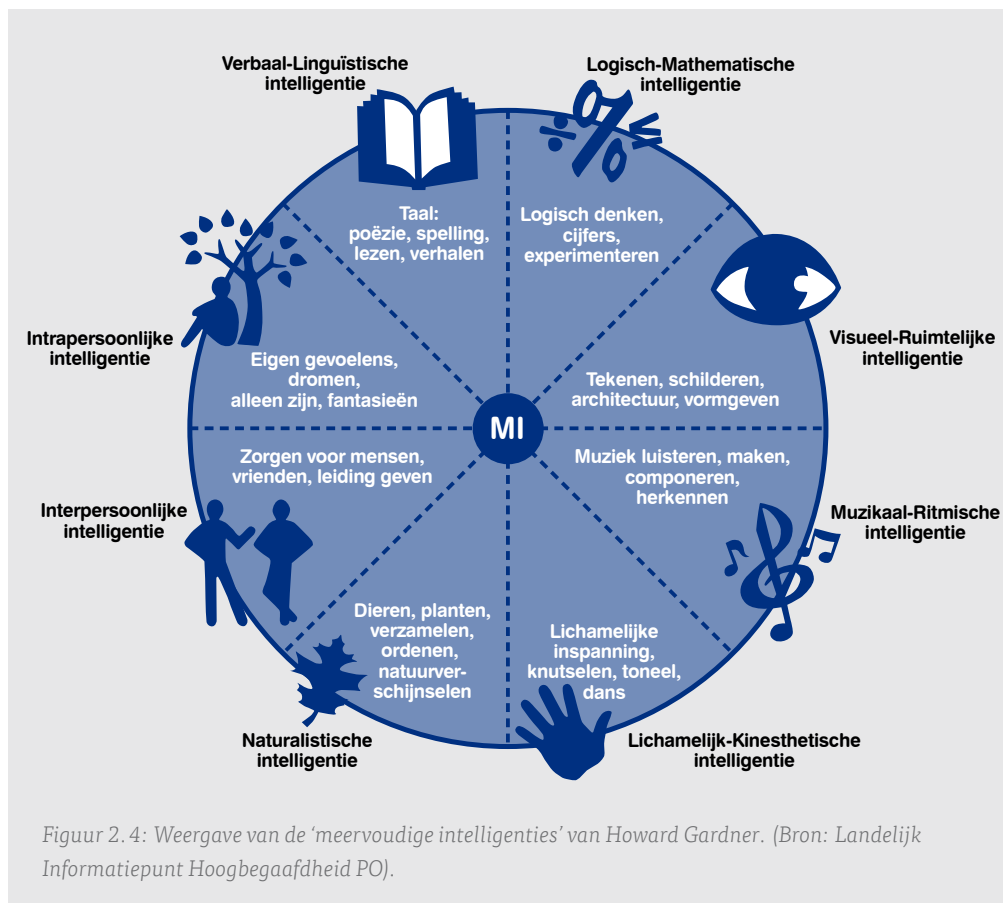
Verbaal-Linguïstische intelligentie

Logisch-Mathematische intelligentie

Taal: poëzie, spelling, lezen, verhalen

Logisch denken, cijfers, experimenteren

Visueel-Ruimtelijke intelligentie

Intrapersoonlijke intelligentie

Eigen gevoelens, dromen, alleen zijn, fantasieën

Tekenen, schilderen, architectuur, vormgeven

MI

Zorgen voor mensen, vrienden, leiding geven

Muziek luisteren, maken, componeren, herkennen

Interpersoonlijke intelligentie

Muzikaal-Ritmische intelligentie

Dieren, planten, verzamelen, ordenen, natuurverschijnselen

Lichamelijke inspanning, knutselen, toneel, dans

Naturalistische intelligentie

Lichamelijk-Kinesthetische intelligentie

Figuur 2. 4: Weergave van de 'meervoudige intelligenties' van Howard Gardner. (Bron: Landelijk Informatiepunt Hoogbegaafdheid PO).